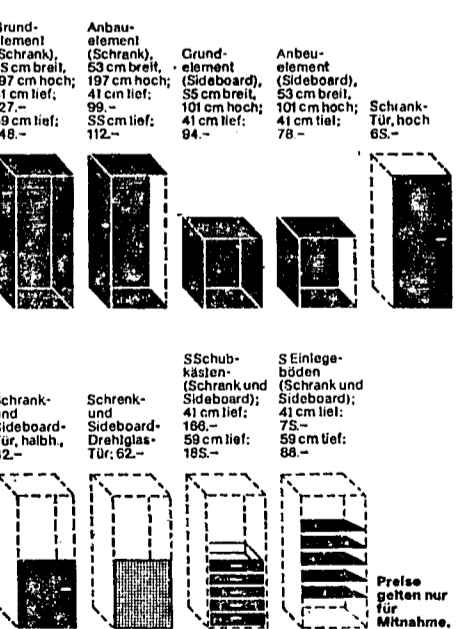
Grund-element (Schrank), 5S cm breit, 197 cm hoch; 41 cm tief; 127.– 59 cm tief; 148.–

Anbau-element (Schrank), 53 cm breit, 197 cm hoch; 41 cm tief; 99.– SS cm tief; 112.–

Grund-element (Sideboard), S5 cm breit, 101 cm hoch; 41 cm tief; 94.–

Anbeu-element (Sideboard), 53 cm breit, 101 cm hoch; 41 cm tiel; 78.–

Schrank-Tür, hoch 6S.–

Schrank-und Sideboard-Tür, halbh., 32.–

Schrenk-und Sideboard-Drehglas-Tür; 62.–

SSchub-kästen-(Schrank und Sideboard); 41 cm tief: 166.– 59 cm tief: 18S.–

S Einlege-böden (Schrank und Sideboard); 41 cm tief: 7S.– 59 cm tief: 88.–

Preise gelten nur für Mitnahme.